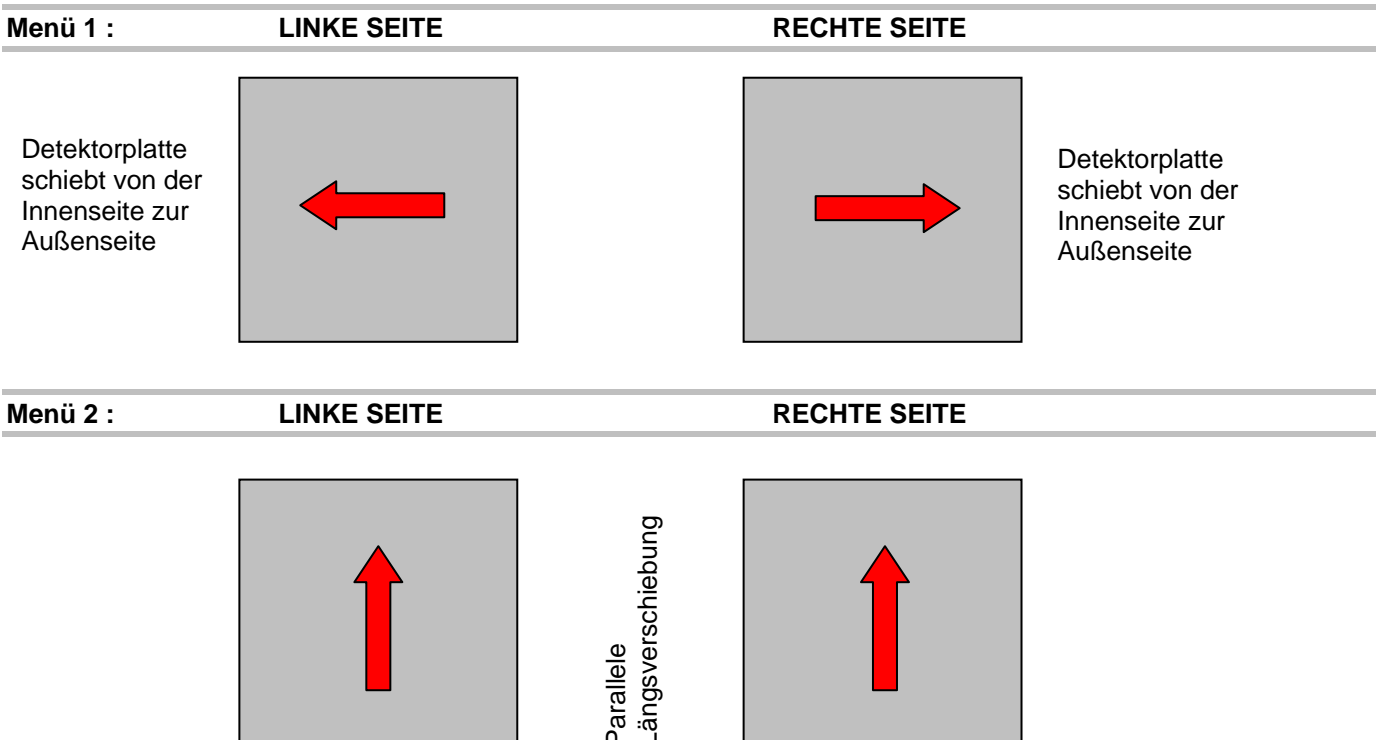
Menü 1 : LINKE SEITE RECHTE SEITE

Detektorplatte schiebt von der Innenseite zur Außenseite

Detektorplatte schiebt von der Innenseite zur Außenseite

Menü 2 : LINKE SEITE RECHTE SEITE

Parallele Längsverschiebung